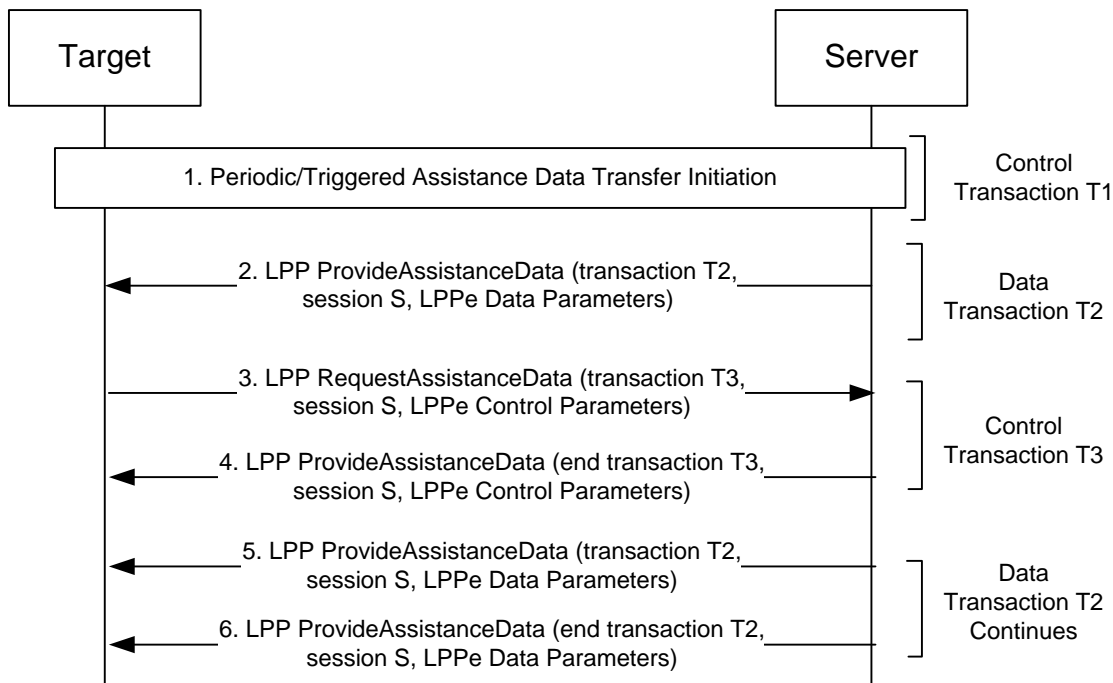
Target

Server

1. Periodic/Triggered Assistance Data Transfer Initiation

Control Transaction T1

2. LPP ProvideAssistanceData (transaction T2, session S, LPPe Data Parameters)

Data Transaction T2

3. LPP RequestAssistanceData (transaction T3, session S, LPPe Control Parameters)

4. LPP ProvideAssistanceData (end transaction T3, session S, LPPe Control Parameters)

Control Transaction T3

5. LPP ProvideAssistanceData (transaction T2, session S, LPPe Data Parameters)

6. LPP ProvideAssistanceData (end transaction T2, session S, LPPe Data Parameters)

Data Transaction T2 Continues